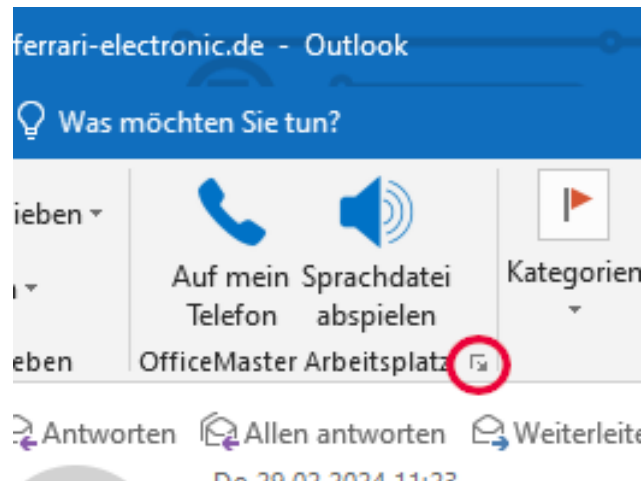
ferrari-electronic.de - Outlook

Was möchten Sie tun?

ieben

eben

Auf mein Telefon

Sprachdatei abspielen

OfficeMaster Arbeitsplatz

Kategorien

Antworten

Allen antworten

Weiterleite

Do 29.02.2024 11:23